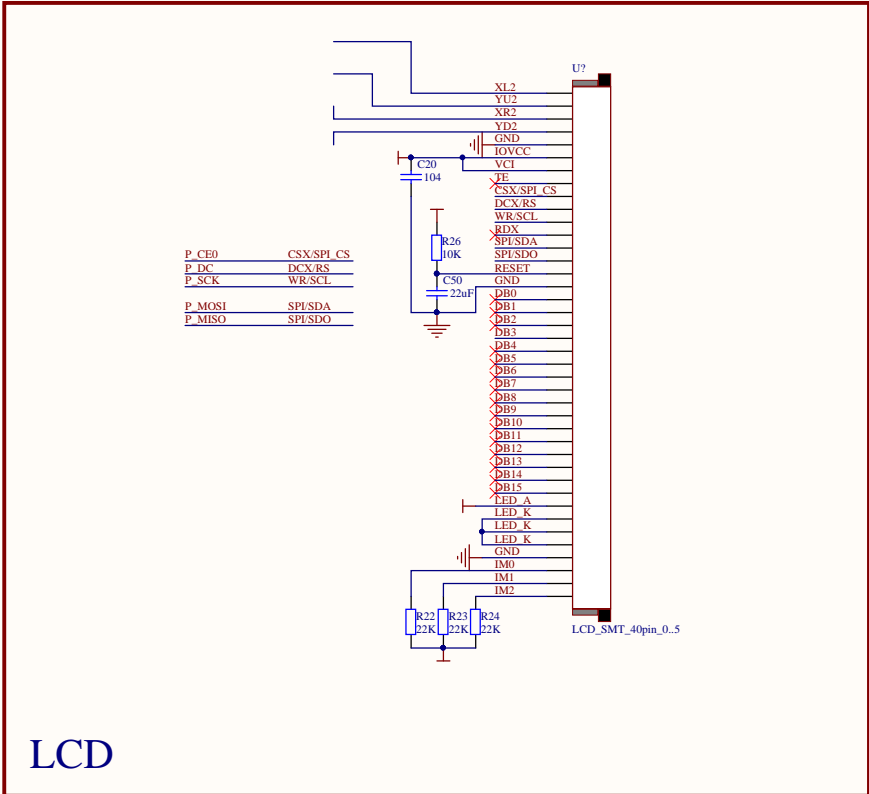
U?

XL2
YU2
XR2
YD2
GND
IOVCC
VCI
TE
CSX/SPI_CS
DCX/RS
WR/SCL
RDX
SPI/SDA
SPI/SDO
RESET
GND
DB0
DB1
DB2
DB3
DB4
DB5
DB6
DB7
DB8
DB9
DB10
DB11
DB12
DB13
DB14
DB15
LED_A
LED_K
LED_K
LED_K
GND
IM0
IM1
IM2

C20
104

R26
10K

C50
22uF

P_CE0 CSX/SPI_CS
P_DC DCX/RS
P_SCK WR/SCL

P_MOSI SPI/SDA
P_MISO SPI/SDO

R22
22K
R23
22K
R24
22K

LCD_SMT_40pin_0..5

LCD